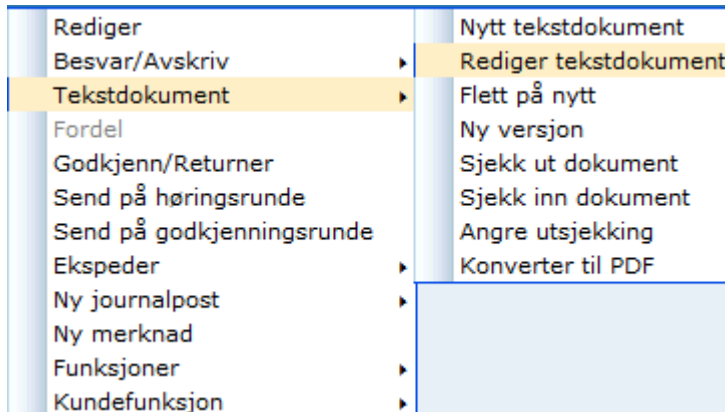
Rediger
Besvar/Avskriv
Tekstdokument
Fordel
Godkjenn/Returner
Send på høringsrunde
Send på godkjenningsrunde
Ekspeder
Ny journalpost
Ny merknad
Funksjoner
Kundefunksjon

Nytt tekstdokument
Rediger tekstdokument
Flett på nytt
Ny versjon
Sjekk ut dokument
Sjekk inn dokument
Angre utsjekking
Konverter til PDF